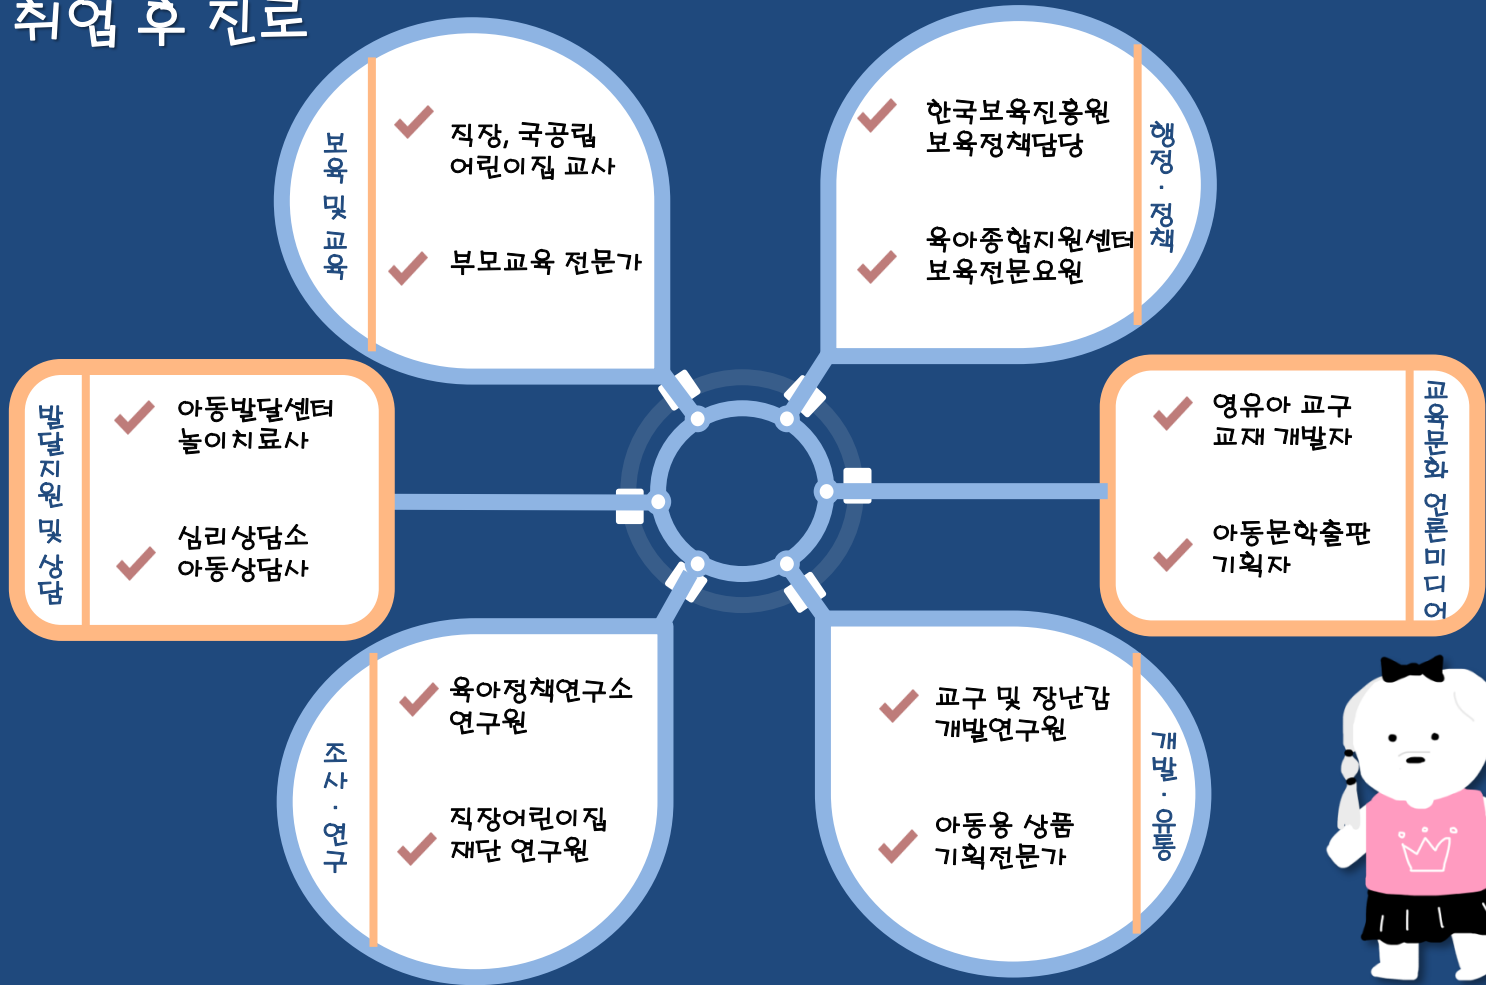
취업 후 진로

보육 및 교육

직장, 국공립 어린이집 교사

부모교육 전문가

행정 · 정책

한국보육진흥원 보육정책담당

육아종합지원센터 보육전문요원

발달지원 및 상담

아동발달센터 놀이치료사

심리상담소 아동상담사

교육문화 언론미디어

영유아 교구 교재 개발자

아동문학출판 기획자

조사 · 연구

육아정책연구소 연구원

직장어린이집 재단 연구원

개발 · 유통

교구 및 장난감 개발연구원

아동용 상품 기획전문가